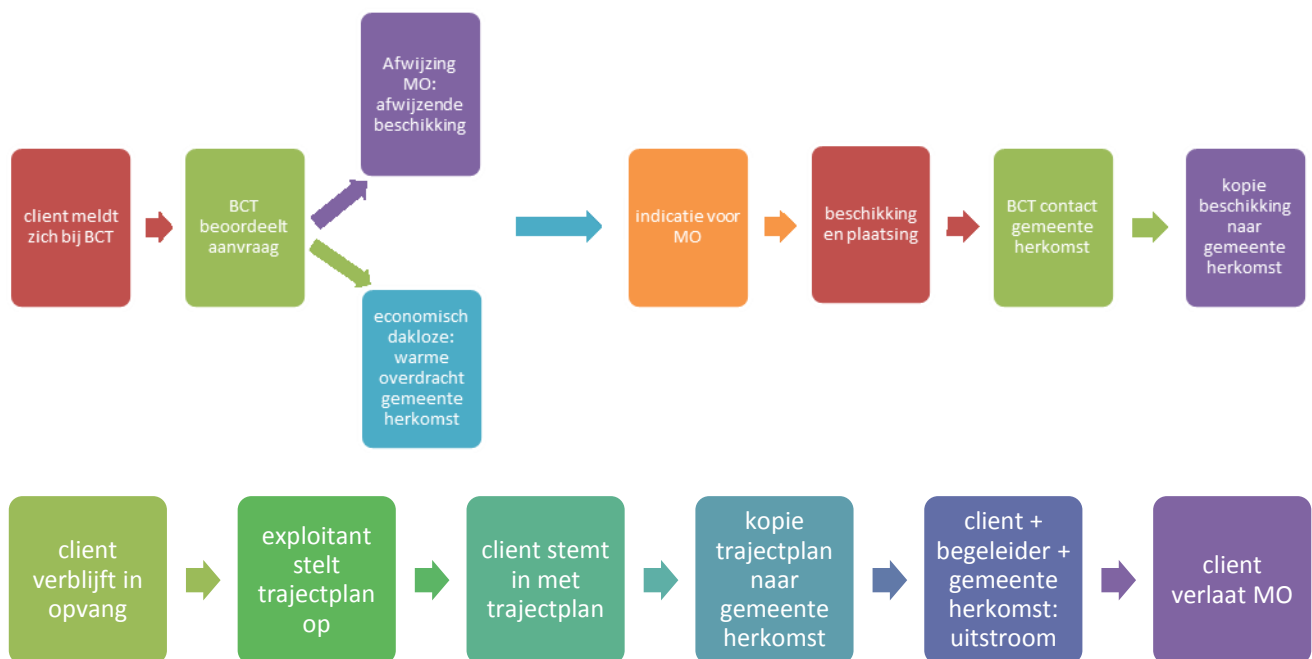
client meldt zich bij BCT

BCT beoordeelt aanvraag

Afwijzing MO: afwijzende beschikking

economisch dakloze: warme overdracht gemeente herkomst

indicatie voor MO

beschikking en plaatsing

BCT contact gemeente herkomst

kopie beschikking naar gemeente herkomst

client verblijft in opvang

exploitant stelt trajectplan op

client stemt in met trajectplan

kopie trajectplan naar gemeente herkomst

client + begeleider + gemeente herkomst: uitstroom

client verlaat MO